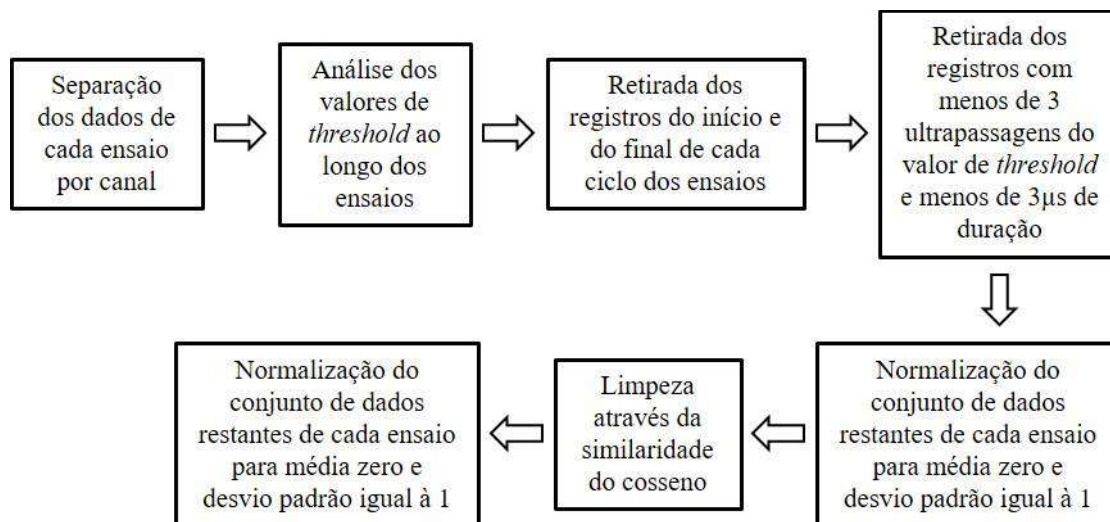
Separação dos dados de cada ensaio por canal

Análise dos valores de *threshold* ao longo dos ensaios

Retirada dos registros do início e do final de cada ciclo dos ensaios

Retirada dos registros com menos de 3 ultrapassagens do valor de *threshold* e menos de 3μs de duração

Normalização do conjunto de dados restantes de cada ensaio para média zero e desvio padrão igual à 1

Limpeza através da similaridade do cosseno

Normalização do conjunto de dados restantes de cada ensaio para média zero e desvio padrão igual à 1